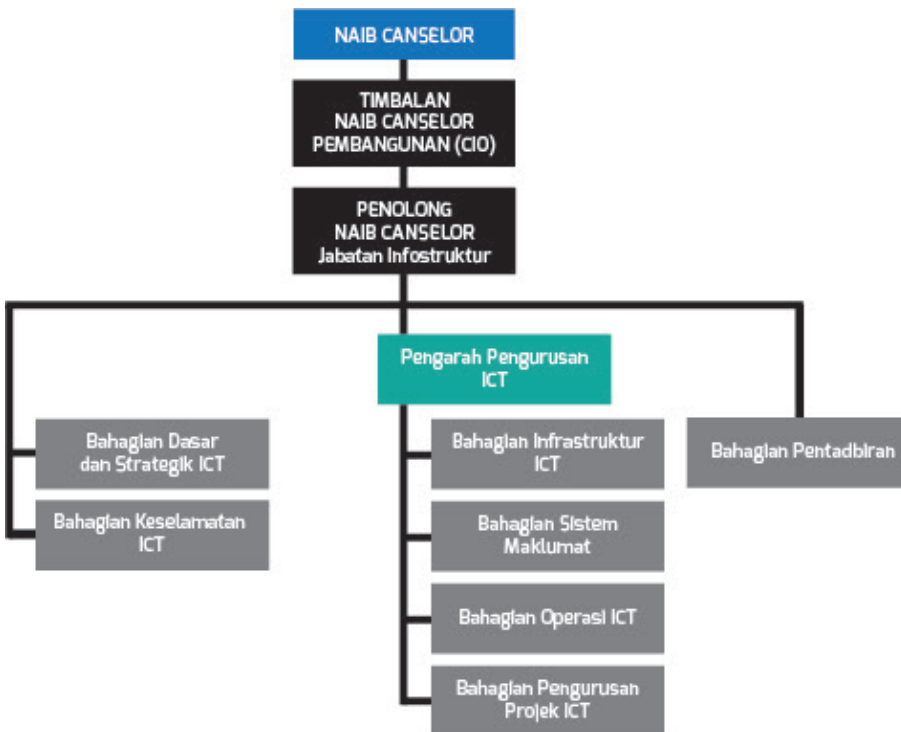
NAIB CANSELOR

TIMBALAN NAIB CANSELOR PEMBANGUNAN (CIO)

PENOLONG NAIB CANSELOR Jabatan Infostruktur

Pengarah Pengurusan ICT

Bahagian Dasar dan Strategik ICT

Bahagian Keselamatan ICT

Bahagian Infrastruktur ICT

Bahagian Sistem Maklumat

Bahagian Operasi ICT

Bahagian Pengurusan Projek ICT

Bahagian Pentadbiran